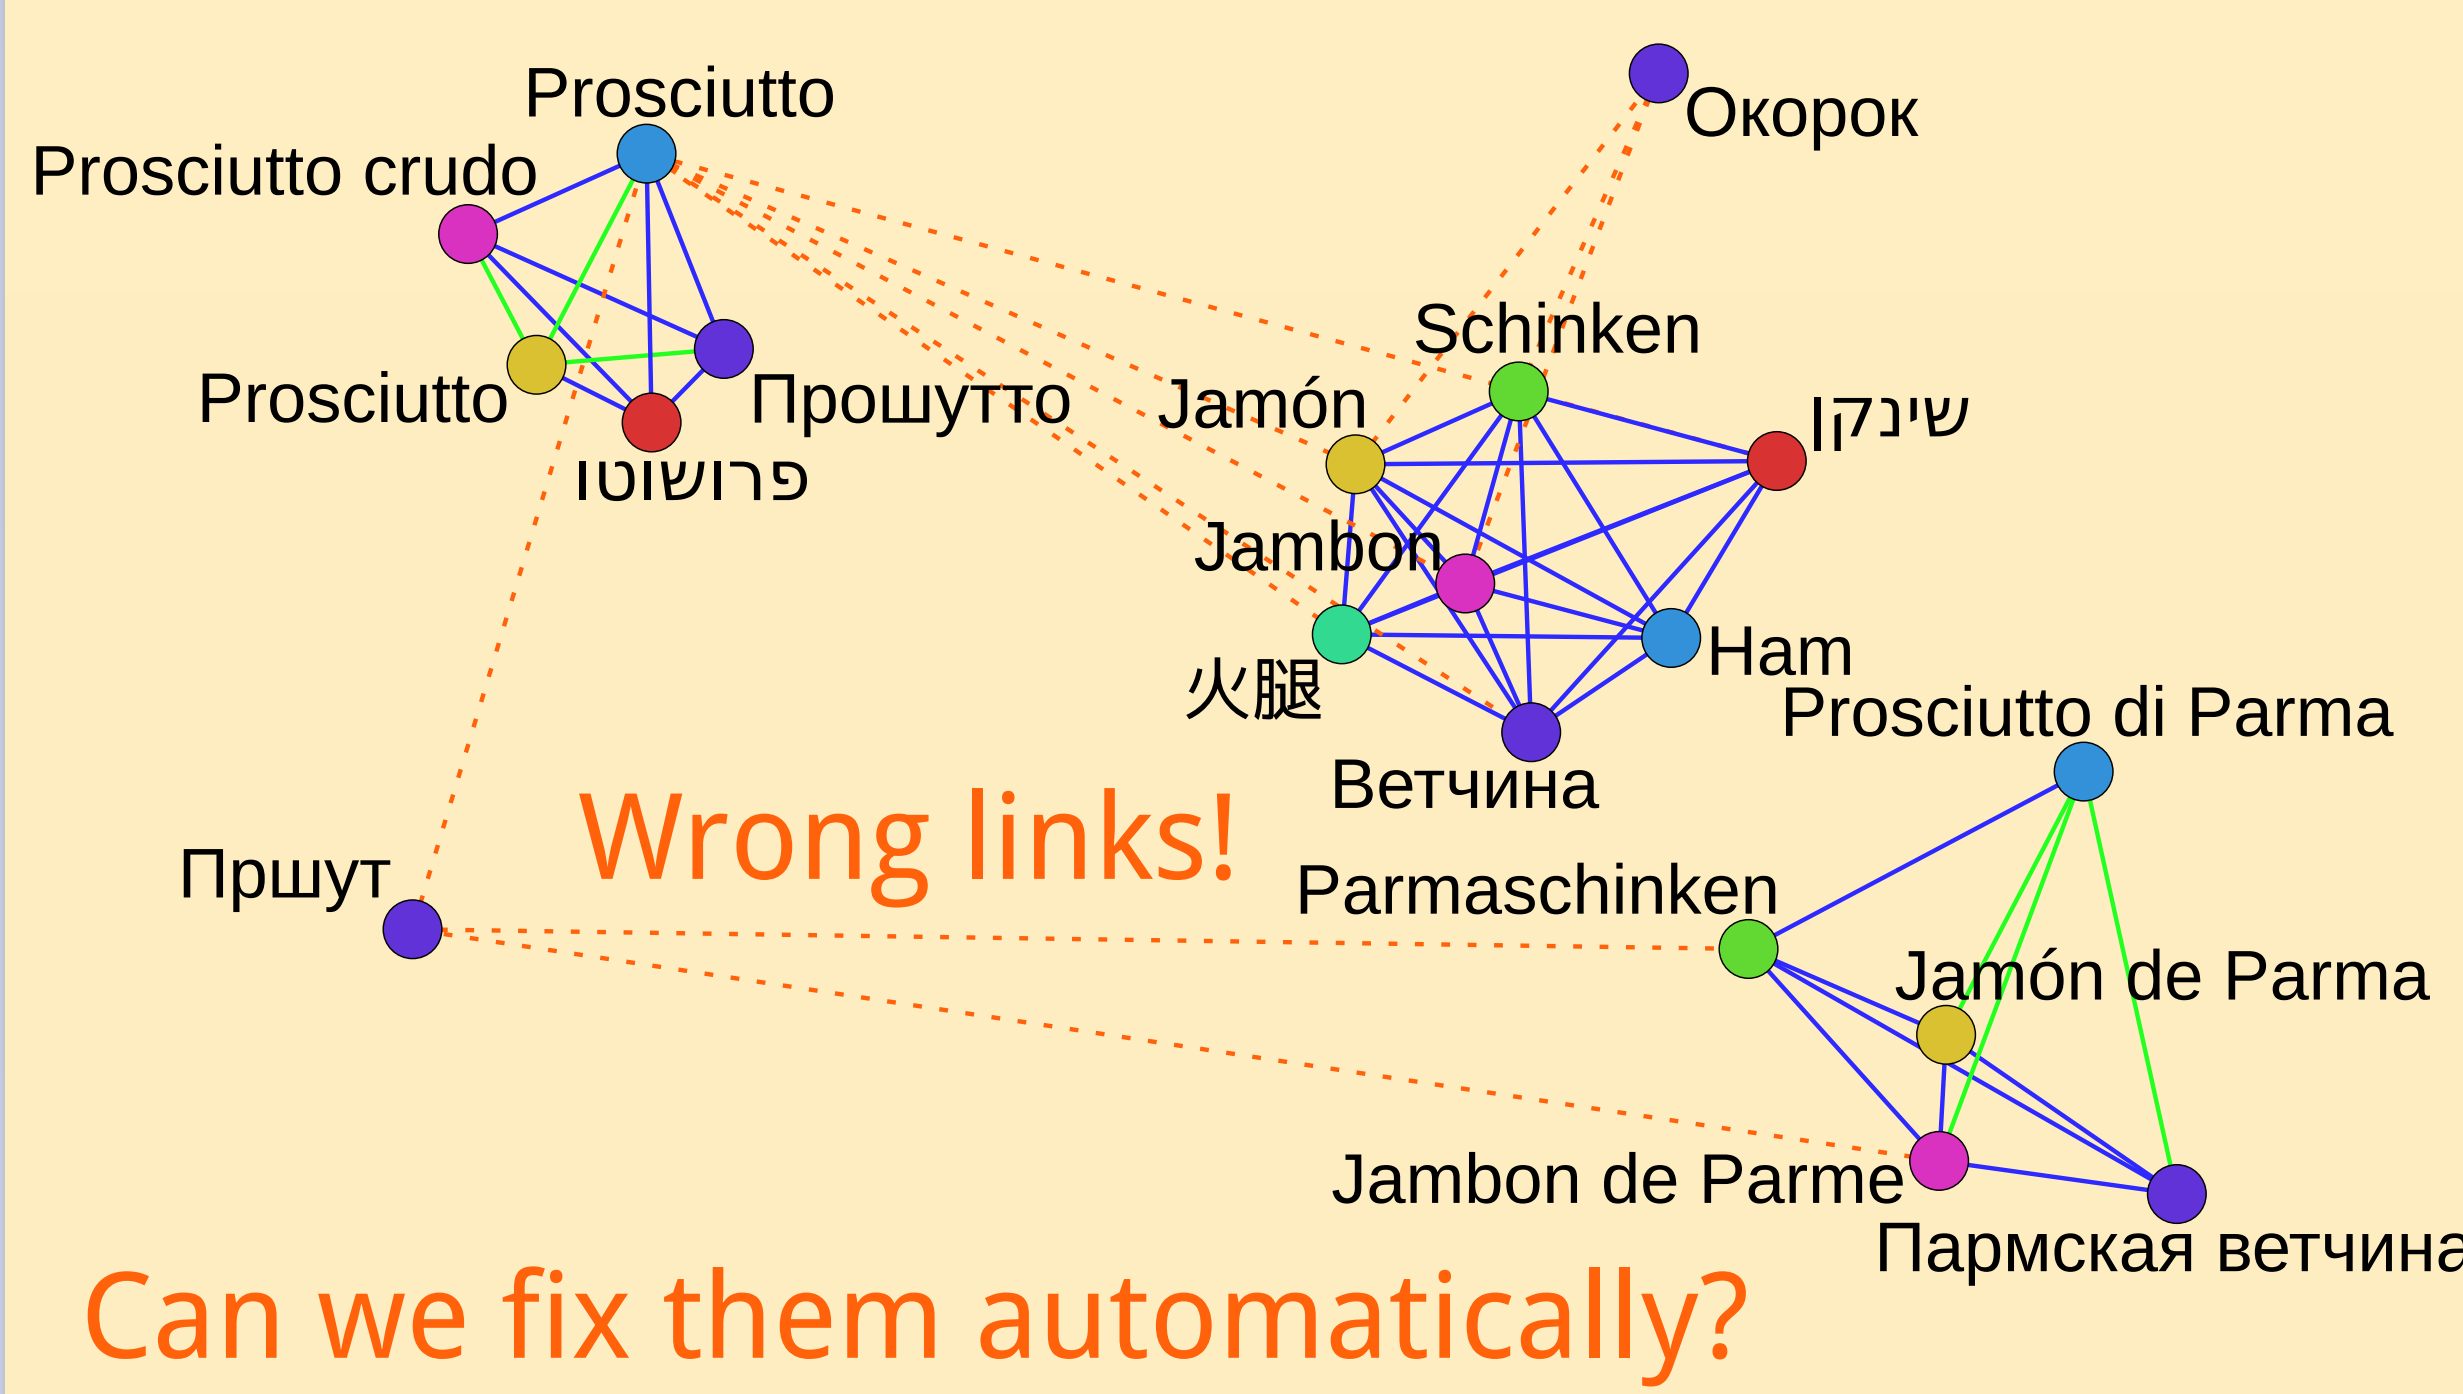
Prosciutto

Prosciutto crudo

Окорок

Schinken

Prosciutto

Прошутто

Jamón

שינקן

פרושוטו

Jambon

Ham

火腿

Prosciutto di Parma

Ветчина

Wrong links!

Parmaschinken

Пршут

Jamón de Parma

Jambon de Parme

Пармская ветчина

Can we fix them automatically?